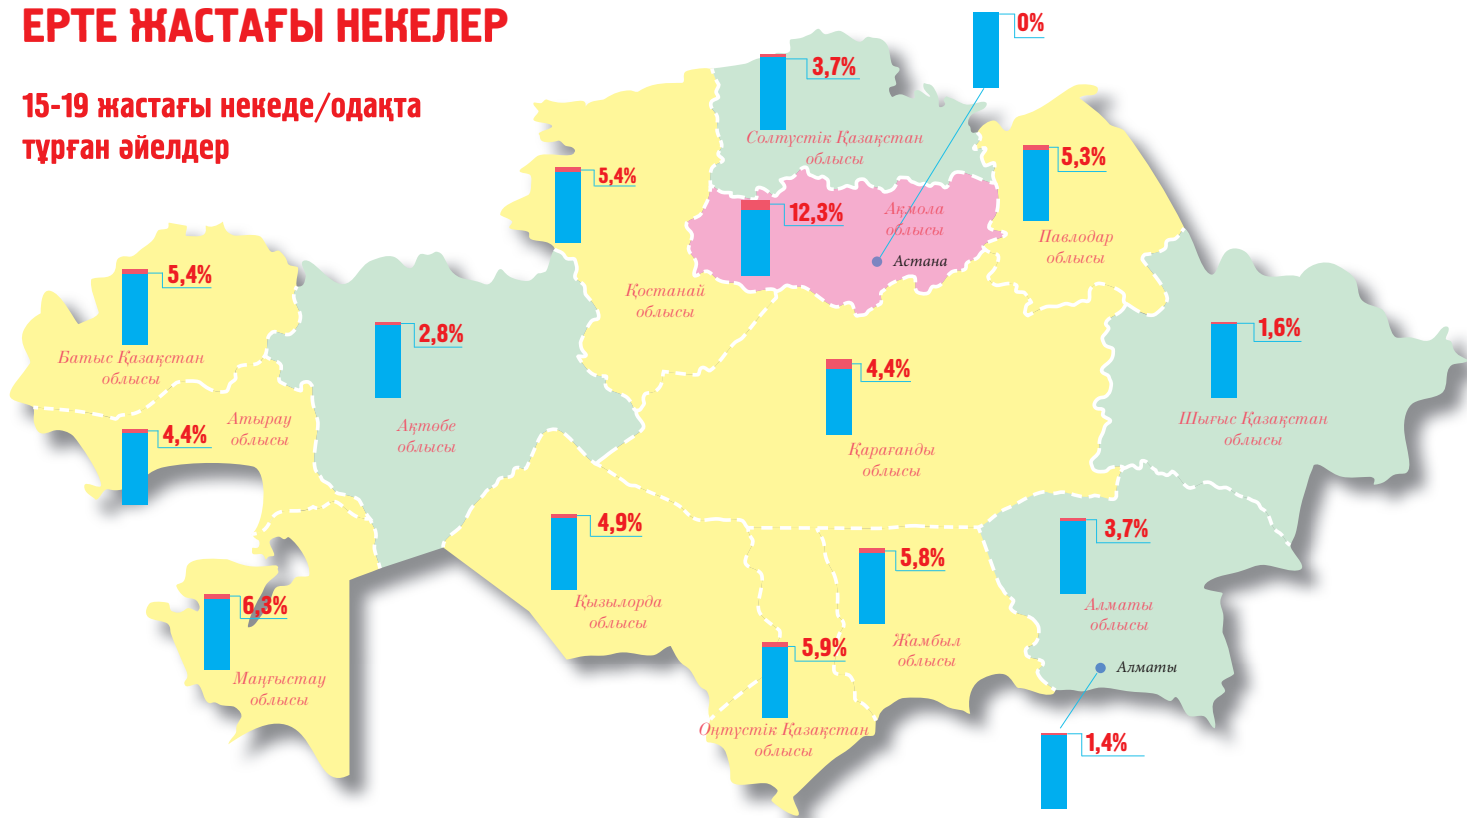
ЕРТЕ ЖАСТАҒЫ НЕКЕЛЕР

15-19 жастағы некеде/одақта тұрған әйелдер

0%

3,7%
Солтүстік Қазақстан облысы

5,4%

12,3%
Ақмола облысы
Астана

5,3%
Павлодар облысы

5,4%
Батыс Қазақстан облысы

2,8%
Ақтөбе облысы

Қостанай облысы

4,4%
Қарағанды облысы

1,6%
Шығыс Қазақстан облысы

4,4%
Атырау облысы

4,9%
Қызылорда облысы

3,7%
Алматы облысы
Алматы

5,8%
Жамбыл облысы

6,3%
Маңғыстау облысы

5,9%
Оңтүстік Қазақстан облысы

1,4%